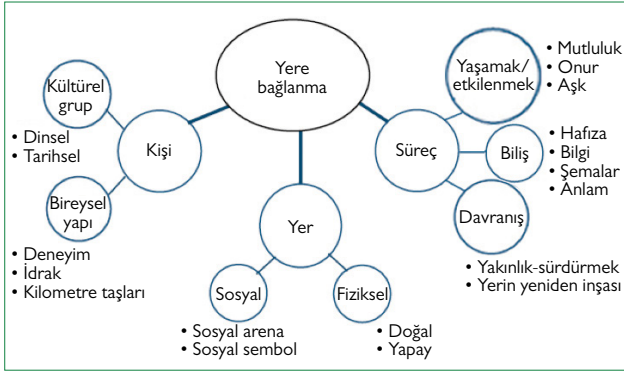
Yere bağlanma

Kültürel grup

Kişi

• Dinsel
• Tarihsel

Bireysel yapı

• Deneyim
• İdrak
• Kilometre taşları

Yer

Sosyal

• Sosyal arena
• Sosyal sembol

Fiziksel

• Doğal
• Yapay

Süreç

Yaşamak/ etkilenmek

• Mutluluk
• Onur
• Aşk

Biliş

• Hafıza
• Bilgi
• Şemalar
• Anlam

Davranış

• Yakınlık-sürdürmek
• Yerin yeniden inşası